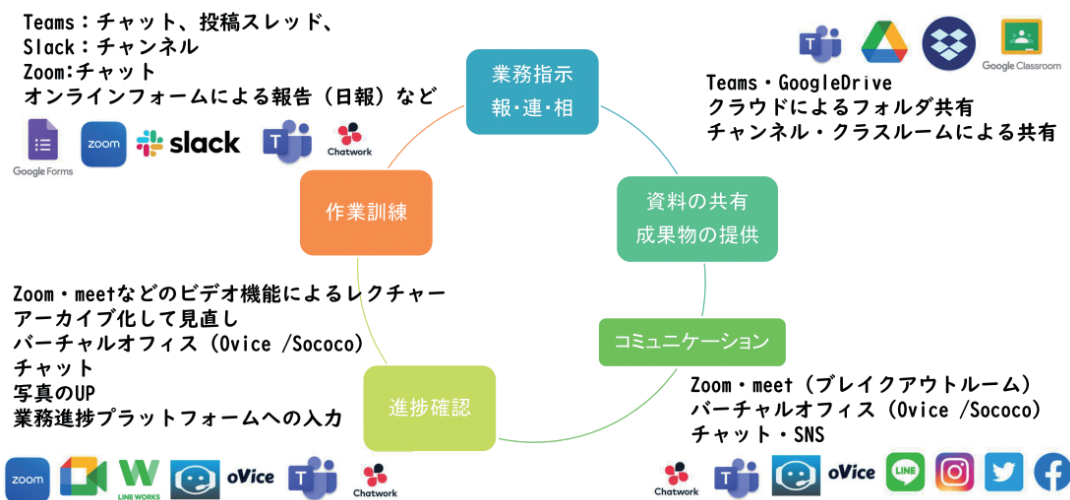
Teams：チャット、投稿スレッド、
Slack：チャンネル
Zoom:チャット
オンラインフォームによる報告（日報）など

Google Forms
zoom
slack
Chatwork

業務指示
報･連･相

Google Classroom
Teams・GoogleDrive
クラウドによるフォルダ共有
チャンネル・クラスルームによる共有

作業訓練

資料の共有
成果物の提供

Zoom・meetなどのビデオ機能によるレクチャー
アーカイブ化して見直し
バーチャルオフィス（Ovice /Sococo）
チャット
写真のUP
業務進捗プラットフォームへの入力

コミュニケーション

進捗確認

Zoom・meet（ブレイクアウトルーム）
バーチャルオフィス（Ovice /Sococo）
チャット・SNS

zoom
LINE WORKS
oVice
Chatwork
Chatwork
oVice
LINE